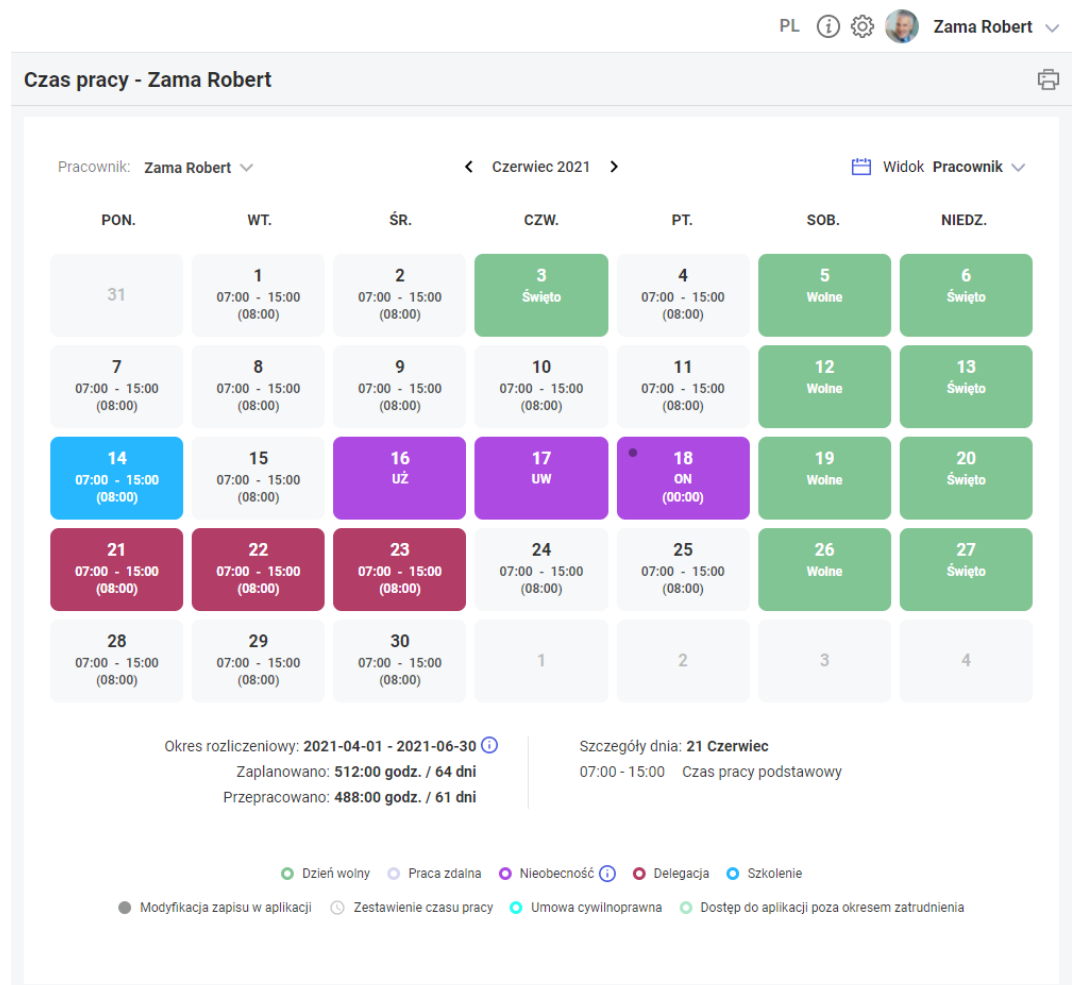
PL Zama Robert

Czas pracy - Zama Robert

Pracownik: Zama Robert

Czerwiec 2021

Widok Pracownik

| PON. | WT. | ŚR. | CZW. | PT. | SOB. | NIEDZ. |
|---|---|---|---|---|---|---|
| 31 | 1 07:00 - 15:00 (08:00) | 2 07:00 - 15:00 (08:00) | 3 Święto | 4 07:00 - 15:00 (08:00) | 5 Wolne | 6 Święto |
| 7 07:00 - 15:00 (08:00) | 8 07:00 - 15:00 (08:00) | 9 07:00 - 15:00 (08:00) | 10 07:00 - 15:00 (08:00) | 11 07:00 - 15:00 (08:00) | 12 Wolne | 13 Święto |
| 14 07:00 - 15:00 (08:00) | 15 07:00 - 15:00 (08:00) | 16 UŻ | 17 UW | 18 ON (00:00) | 19 Wolne | 20 Święto |
| 21 07:00 - 15:00 (08:00) | 22 07:00 - 15:00 (08:00) | 23 07:00 - 15:00 (08:00) | 24 07:00 - 15:00 (08:00) | 25 07:00 - 15:00 (08:00) | 26 Wolne | 27 Święto |
| 28 07:00 - 15:00 (08:00) | 29 07:00 - 15:00 (08:00) | 30 07:00 - 15:00 (08:00) | 1 | 2 | 3 | 4 |

Okres rozliczeniowy: 2021-04-01 - 2021-06-30
Zaplanowano: 512:00 godz. / 64 dni
Przepracowano: 488:00 godz. / 61 dni

Szczegóły dnia: 21 Czerwiec
07:00 - 15:00 Czas pracy podstawowy

Dzień wolny Praca zdalna Nieobecność Delegacja Szkolenie
Modyfikacja zapisu w aplikacji Zestawienie czasu pracy Umowa cywilnoprawna Dostęp do aplikacji poza okresem zatrudnienia